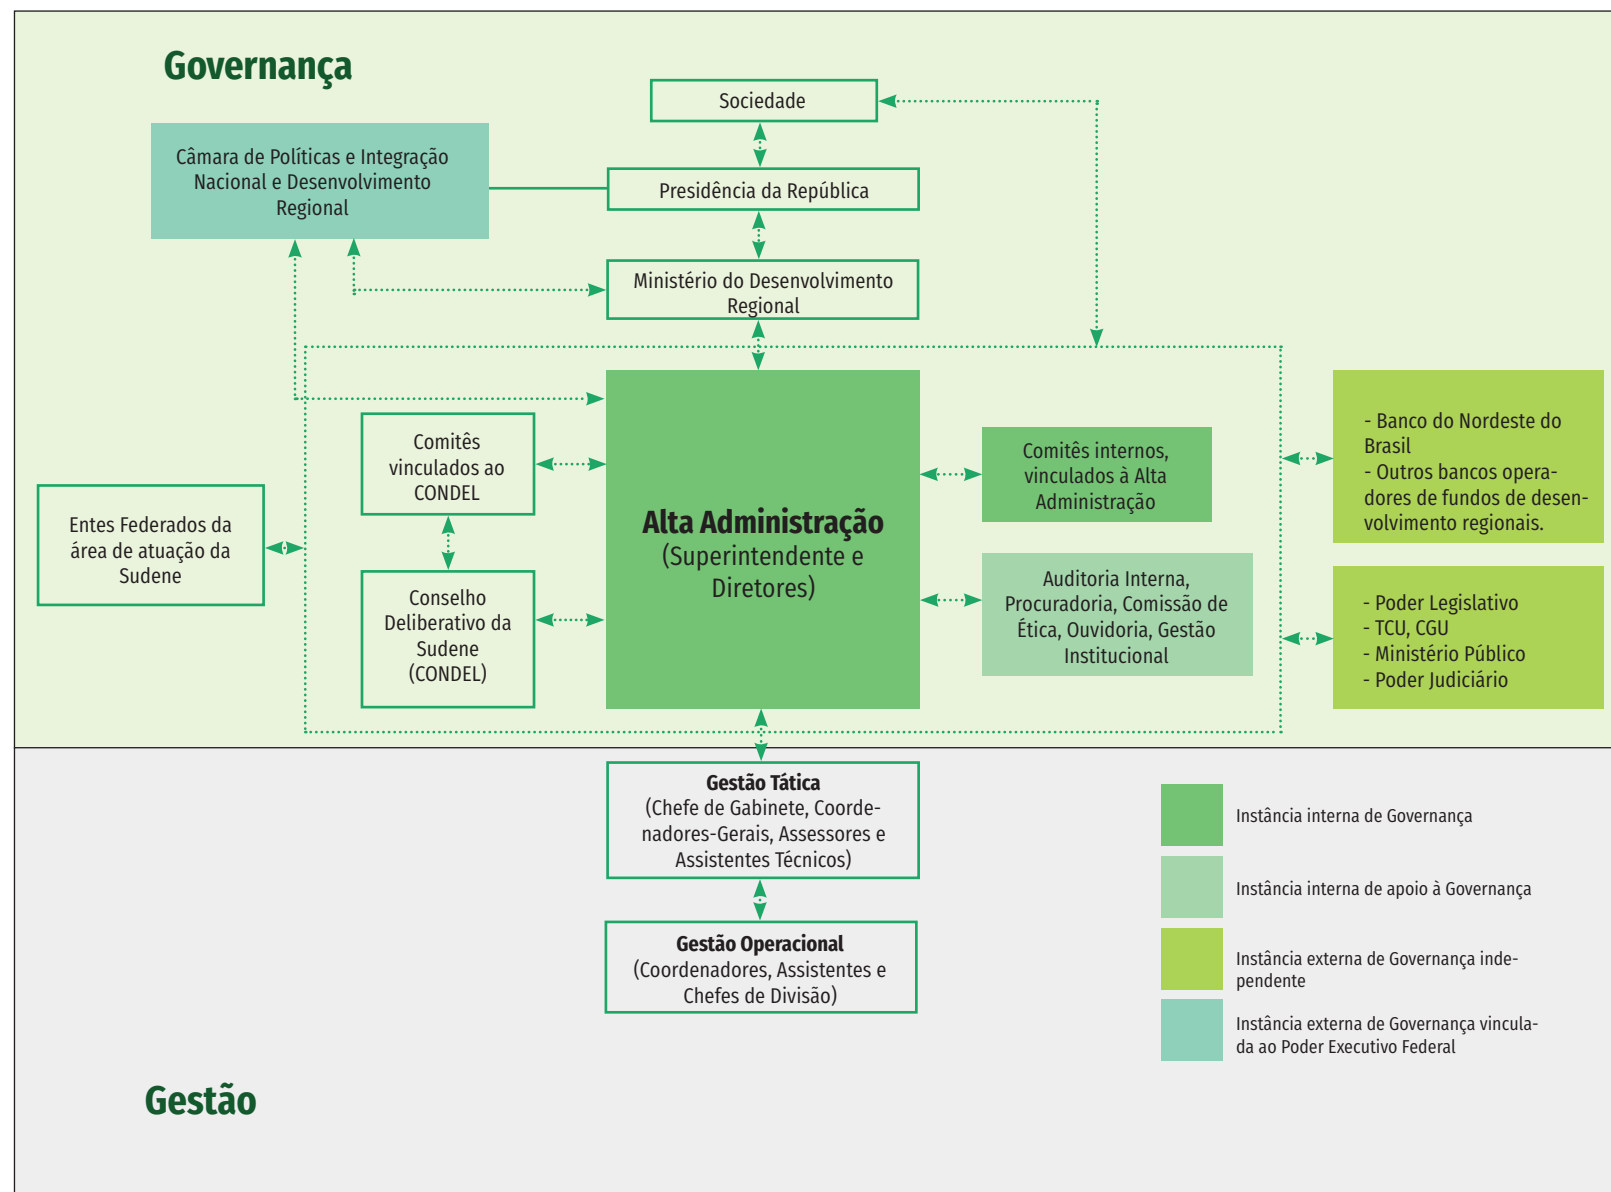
Governança

Sociedade

Câmara de Políticas e Integração Nacional e Desenvolvimento Regional

Presidência da República

Ministério do Desenvolvimento Regional

Comitês vinculados ao CONDEL

Alta Administração (Superintendente e Diretores)

Comitês internos, vinculados à Alta Administração

- Banco do Nordeste do Brasil
- Outros bancos operadores de fundos de desenvolvimento regionais.

Entes Federados da área de atuação da Sudene

Conselho Deliberativo da Sudene (CONDEL)

Auditoria Interna, Procuradoria, Comissão de Ética, Ouvidoria, Gestão Institucional

- Poder Legislativo
- TCU, CGU
- Ministério Público
- Poder Judiciário

Gestão Tática (Chefe de Gabinete, Coordenadores-Gerais, Assessores e Assistentes Técnicos)

Gestão Operacional (Coordenadores, Assistentes e Chefes de Divisão)

Instância interna de Governança

Instância interna de apoio à Governança

Instância externa de Governança independente

Instância externa de Governança vinculada ao Poder Executivo Federal

Gestão